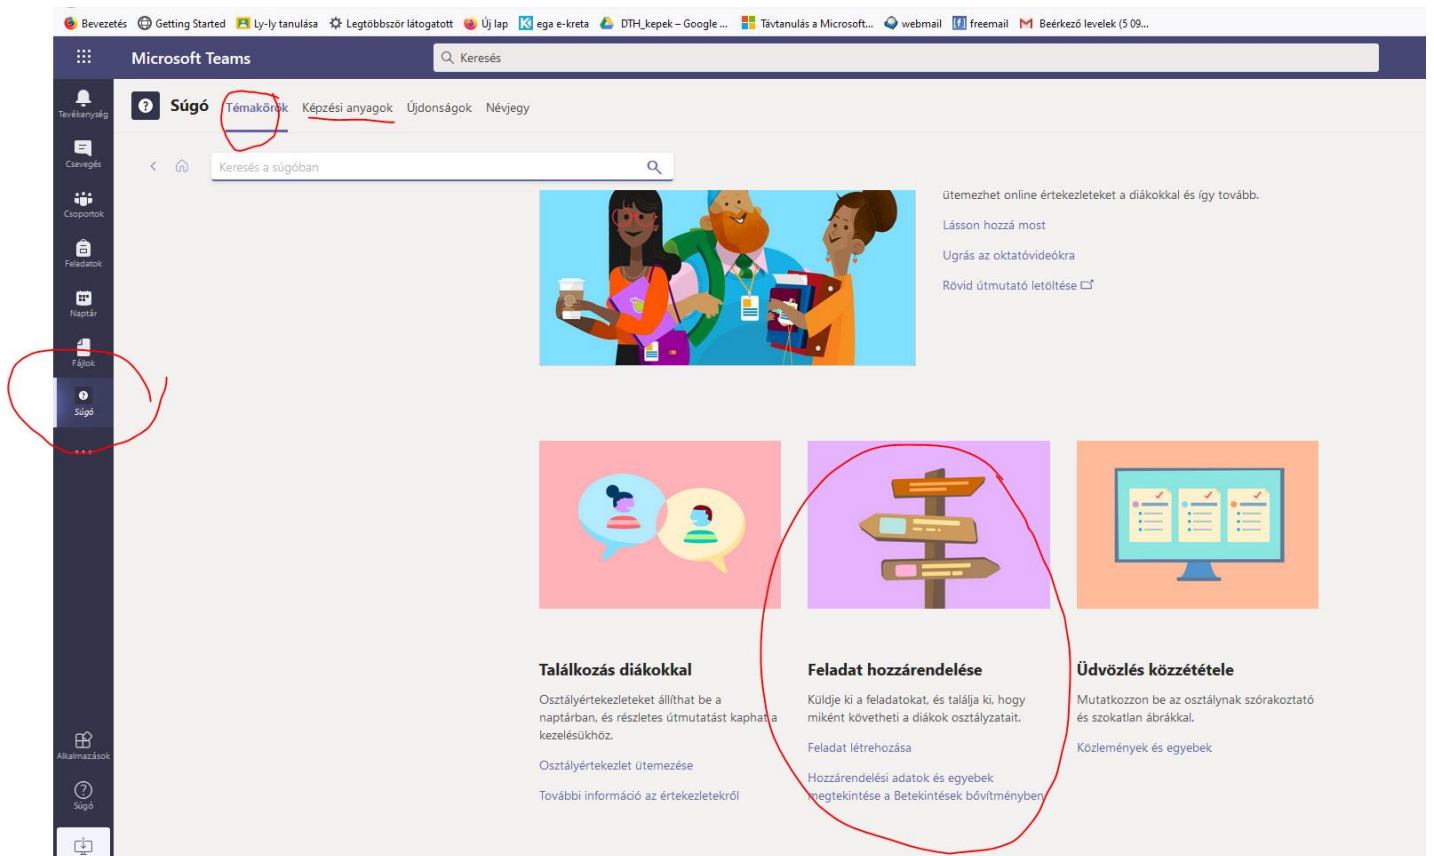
Bevezetés Getting Started Ly-ly tanulása Legtöbbször látogatott Új lap ega e-kreta DTH_kepek – Google ... Távtanulás a Microsoft... webmail freemail Beérkező levelek (5 09...

Microsoft Teams
Keresés

Tevékenység
Csevegés
Csoportok
Feladatok
Naptár
Fájlok
Súgó
...
Alkalmazások
Súgó

Súgó Témakörök Képzési anyagok Újdonságok Névjegy

Keresés a súgóban

ütemezhet online értekezleteket a diákokkal és így tovább.
Lásson hozzá most
Ugrás az oktatóvideókra
Rövid útmutató letöltése

Találkozás diákokkal
Osztályértekezleteket állíthat be a naptárban, és részletes útmutatást kaphat a kezelésükhöz.
Osztályértekezlet ütemezése
További információ az értekezletekről

Feladat hozzárendelése
Küldje ki a feladatokat, és találja ki, hogy miként követheti a diákok osztályzatait.
Feladat létrehozása
Hozzárendelési adatok és egyebek megtekintése a Betekintések bővítményben

Üdvözlés közzététele
Mutatkozzon be az osztálynak szórakoztató és szokatlan ábrákkal.
Közlemények és egyebek